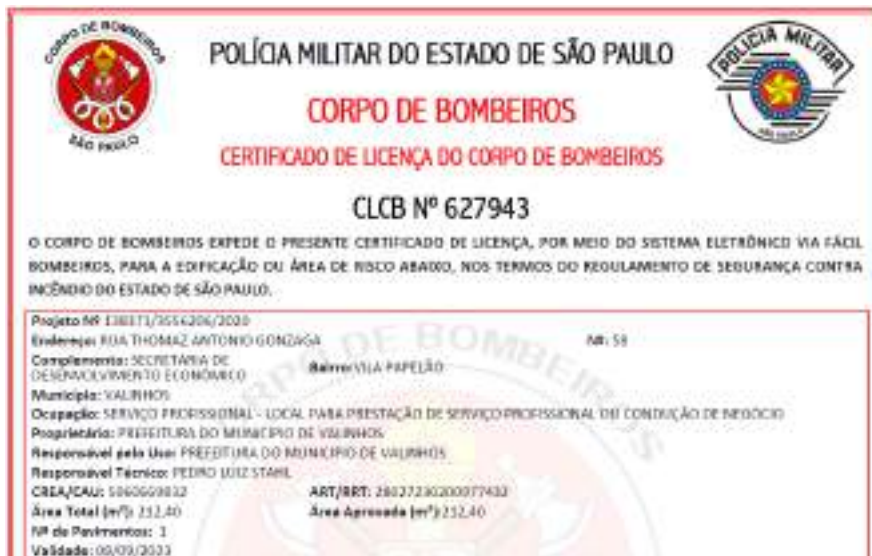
CORPO DE BOMBEIROS
SÃO PAULO

POLÍCIA MILITAR DO ESTADO DE SÃO PAULO

POLÍCIA MILITAR

CORPO DE BOMBEIROS

CERTIFICADO DE LICENÇA DO CORPO DE BOMBEIROS

CLCB Nº 627943

O CORPO DE BOMBEIROS EXPEDE O PRESENTE CERTIFICADO DE LICENÇA, POR MEIO DO SISTEMA ELETRÔNICO VIA FÁCIL BOMBEIROS, PARA A EDIFICAÇÃO OU ÁREA DE RISCO ABAIXO, NOS TERMOS DO REGULAMENTO DE SEGURANÇA CONTRA INCÊNDIO DO ESTADO DE SÃO PAULO.

Projeto Nº 138371/3556206/2020
Endereço: RUA THOMAZ ANTONIO GONZAGA Nº: 59
Complemento: SECRETARIA DE DESENVOLVIMENTO ECONÔMICO Bairro: VILA PAPELÃO
Município: VALINHOS
Ocupação: SERVIÇO PROFISSIONAL - LOCAL PARA PRESTAÇÃO DE SERVIÇO PROFISSIONAL OU CONDUÇÃO DE NEGÓCIO
Proprietário: PREFEITURA DO MUNICIPIO DE VALINHOS
Responsável pelo Uso: PREFEITURA DO MUNICIPIO DE VALINHOS
Responsável Técnico: PEDRO LUIZ STAHL
CREA/CAU: 5060669032 ART/RRT: 28027230200077402
Área Total (m²): 212,40 Área Aprovada (m²): 212,40
Nº de Pavimentos: 1
Validade: 09/09/2023

CORPO DE BOMBEIROS